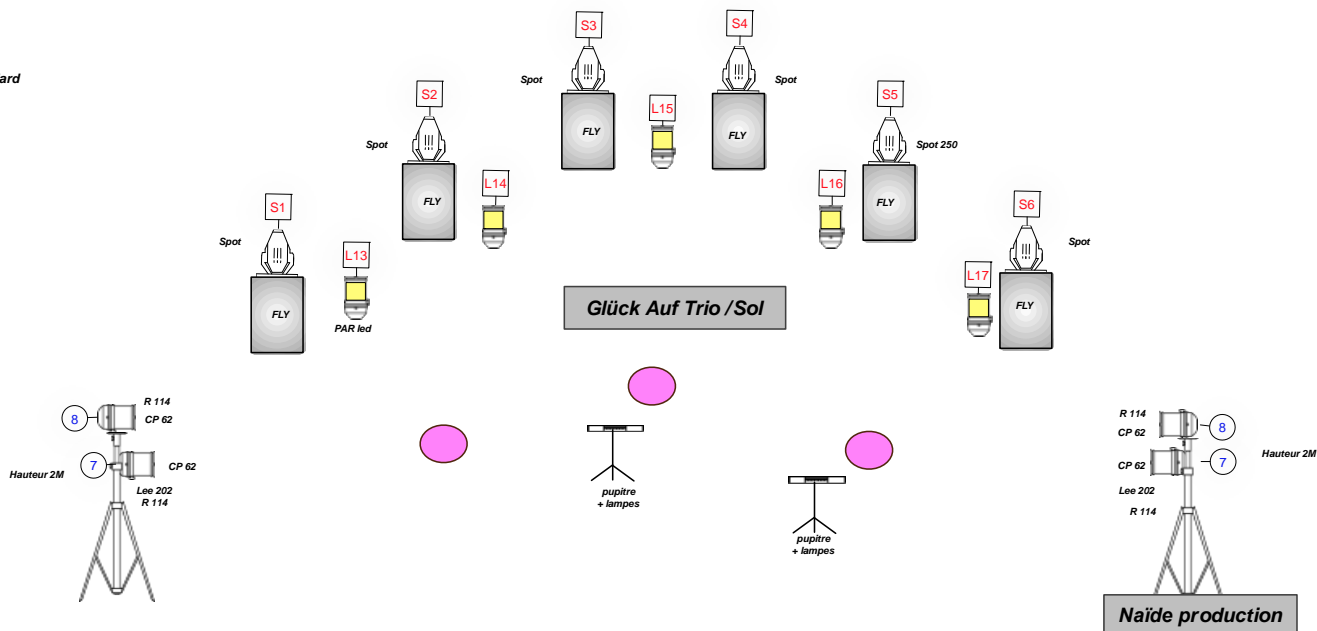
ard

S3

Spot

FLY

L15

S4

Spot

FLY

S2

Spot

FLY

L14

S5

Spot 250

FLY

L16

S1

Spot

FLY

L13

PAR led

S6

Spot

FLY

L17

Glück Auf Trio /Sol

R 114

8

CP 62

Hauteur 2M

7

CP 62

Lee 202

R 114

pupitre + lampes

pupitre + lampes

R 114

8

CP 62

Hauteur 2M

CP 62

7

Lee 202

R 114

Naïde production